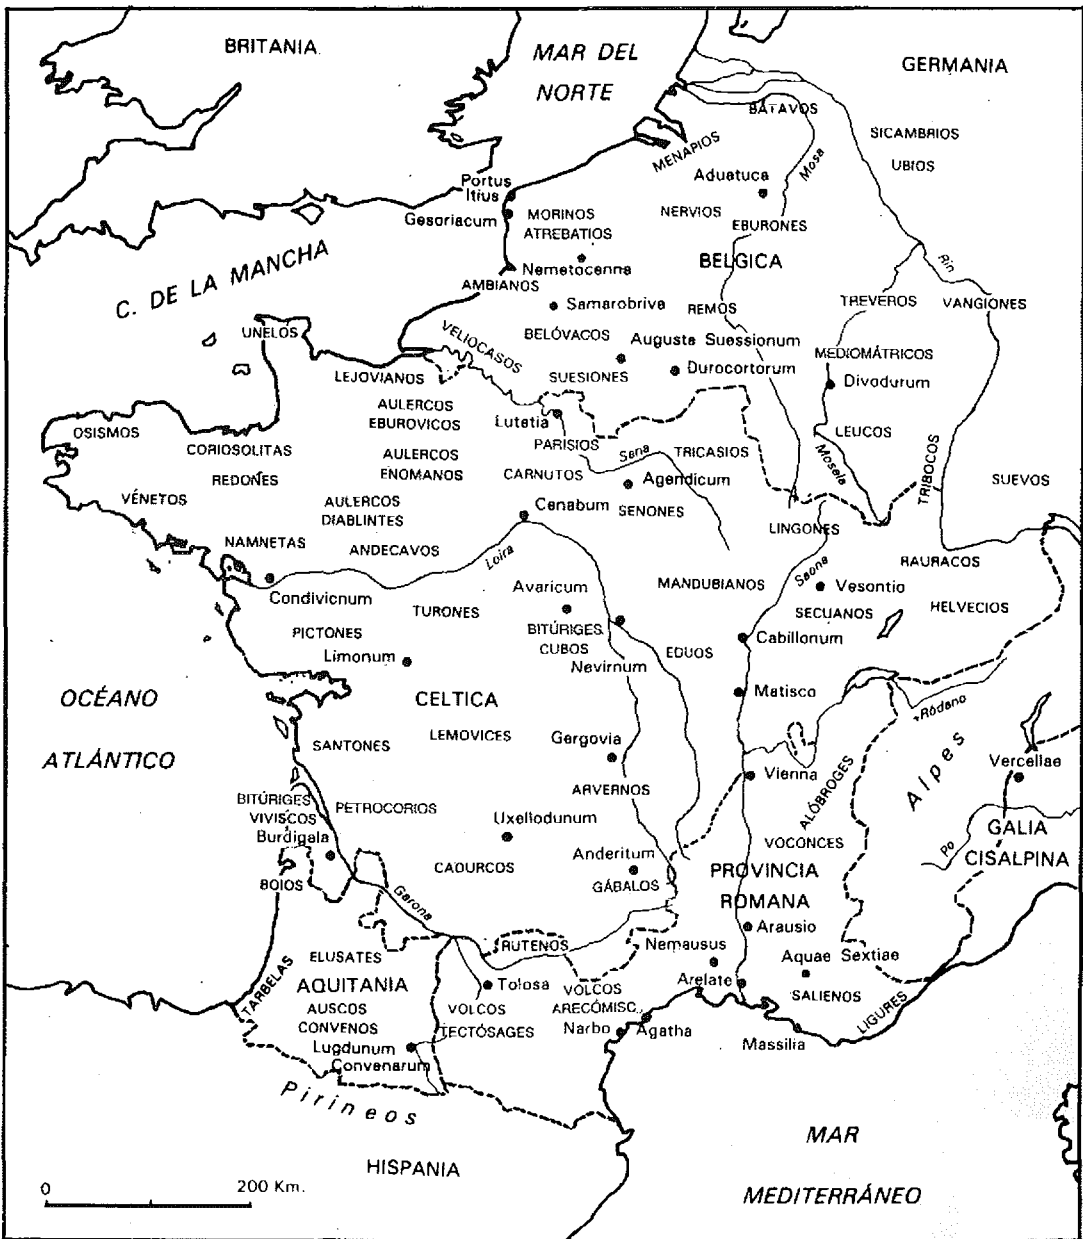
BRITANIA

MAR DEL NORTE

GERMANIA

BATAVOS

SICAMBRIOS

UBIOS

MENAPIOS

Aduatuca

Mosa

Portus Itius

Gesoriacum

MORINOS

ATREBATIOS

NERVIOS

EBURONES

C. DE LA MANCHA

Nemetocenna

BELGICA

Rin

AMBIANOS

Samarobriva

REMOS

TREVEROS

VANGIONES

UNELOS

VELIOCASOS

BELÓVACOS

Auguste Suessionum

MEDIOMÁTRICOS

LEJOVIANOS

SUESIONES

Durocortorum

Divodurum

AULERCOS EBUROVICOS

Lutetia

LEUCOS

OSISMOS

CORIOSOLITAS

AULERCOS ENOMANOS

PARISIOS

Sena

TRICASIOS

TRIBOCOS

REDONES

CARNUTOS

Agendicum

Mosela

SUEVOS

VÉNETOS

AULERCOS DIABLINTES

Cenabum

SENONES

LINGONES

NAMNETAS

ANDECAVOS

Loira

RAURACOS

Avaricum

MANDUBIANOS

Seona

Vesontio

Condivicnum

TURONES

SECUANOS

HELVECIOS

PICTONES

BITÚRIGES CUBOS

Cabillonum

Limonum

EDUOS

Nevirnum

OCÉANO ATLÁNTICO

CELTICA

Matisco

Ródano

SANTONES

LEMOVICES

Gergovia

Alpes

Vercellae

Vienna

BITÚRIGES VIVISCOS

PETROCORIOS

ARVERNOS

ALÓBROGES

Burdigala

Uxellodunum

VOCONCES

GALIA CISALPINA

Po

Anderitum

PROVINCIA ROMANA

CADURCOS

BOIOS

GÁBALOS

Garona

Arausio

RUTENOS

Nemausus

ELUSATES

Aquae Sextiae

TARBELAS

AQUITANIA

Tolosa

Arelate

SALIENOS

AUSCOS

VOLCOS

VOLCOS ARECÓMISC.

LIGURES

CONVENOS

TECTÓSAGES

Narbo

Agatha

Massilia

Lugdunum Convenarum

Pirineos

MAR MEDITERRÁNEO

HISPANIA

0

200 Km.